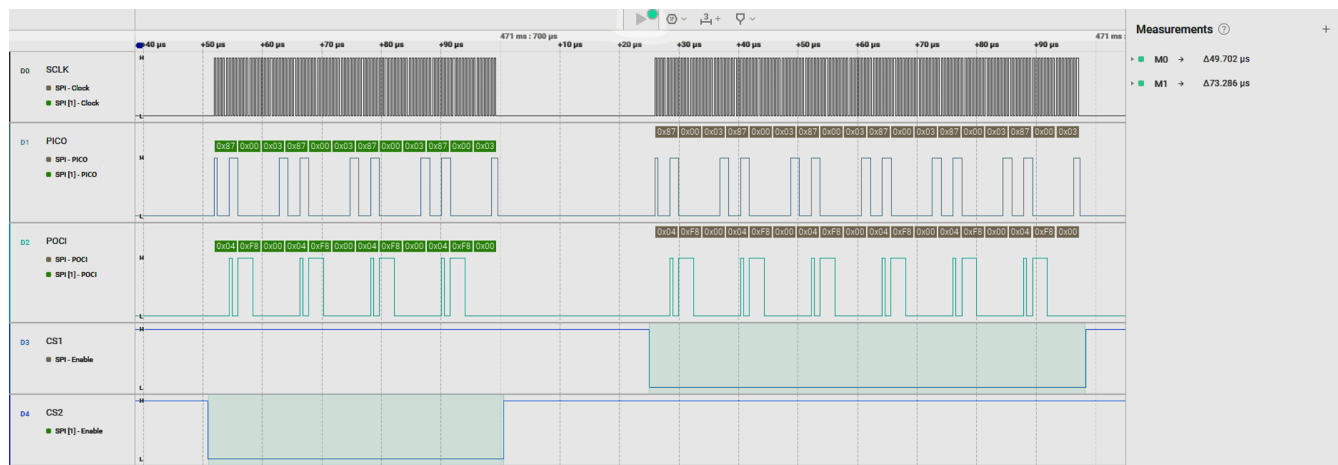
3

471 ms : 700 µs

471 ms :

+40 µs +50 µs +60 µs +70 µs +80 µs +90 µs +10 µs +20 µs +30 µs +40 µs +50 µs +60 µs +70 µs +80 µs +90 µs

D0 SCLK
SPI - Clock
SPI [1] - Clock

H
L

D1 PICO
SPI - PICO
SPI [1] - PICO

H
L

0x87 0x00 0x03 0x87 0x00 0x03 0x87 0x00 0x03 0x87 0x00 0x03

0x87 0x00 0x03 0x87 0x00 0x03 0x87 0x00 0x03 0x87 0x00 0x03 0x87 0x00 0x03 0x87 0x00 0x03

D2 POCI
SPI - POCI
SPI [1] - POCI

H
L

0x04 0xF8 0x00 0x04 0xF8 0x00 0x04 0xF8 0x00 0x04 0xF8 0x00

0x04 0xF8 0x00 0x04 0xF8 0x00 0x04 0xF8 0x00 0x04 0xF8 0x00 0x04 0xF8 0x00 0x04 0xF8 0x00

D3 CS1
SPI - Enable

H
L

D4 CS2
SPI [1] - Enable

H
L

Measurements
+

M0 → Δ49.702 µs
M1 → Δ73.286 µs